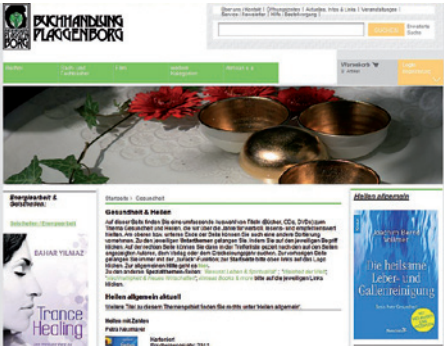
BUCHHANDLUNG PLAGGENBORG

Über uns | Kontakt | Öffnungszeiten | Aktuelles, Infos & Links | Veranstaltungen
Service | Newsletter | Hilfe | Bestellvorgang |

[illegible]
Erweiterte Suche

Bücher
Kalender
Warenkorb
Login

Energiearbeit & Geschenke

Startseite > Gesundheit

Gesundheit & Heilen

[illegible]

Heilen allgemein aktuell

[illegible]

Heilen mit Zahlen
Petra Neumayer

BAHAR YILMAZ
Trance Healing

Heilen allgemein

Andreas Moritz
Die heilsame Leber- und Gallenreinigung